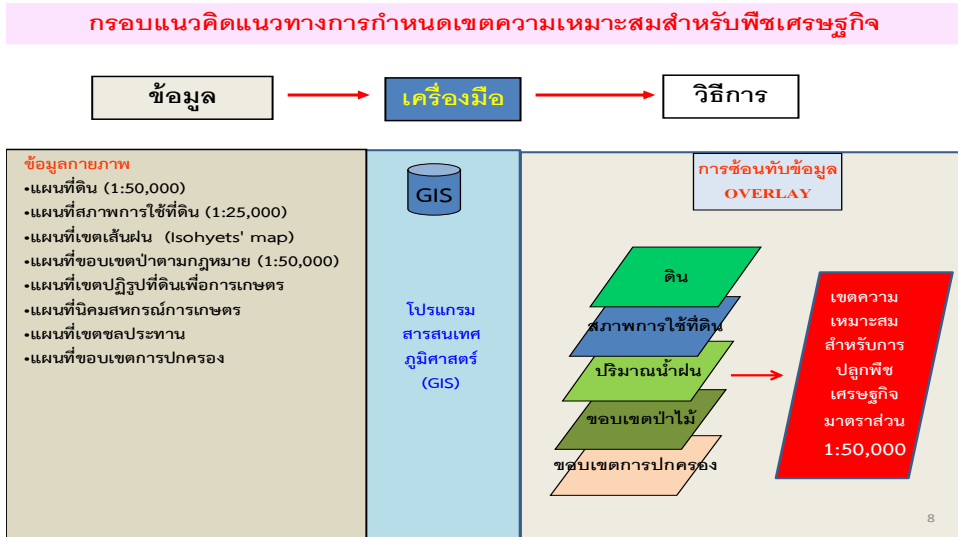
กรอบแนวคิดแนวทางการกำหนดเขตความเหมาะสมสำหรับพืชเศรษฐกิจ

ข้อมูล

เครื่องมือ

วิธีการ

ข้อมูลกายภาพ
•แผนที่ดิน (1:50,000)
•แผนที่สภาพการใช้ที่ดิน (1:25,000)
•แผนที่เขตเส้นฝน (Isohyets' map)
•แผนที่ขอบเขตป่าตามกฎหมาย (1:50,000)
•แผนที่เขตปฏิรูปที่ดินเพื่อการเกษตร
•แผนที่นิคมสหกรณ์การเกษตร
•แผนที่เขตชลประทาน
•แผนที่ขอบเขตการปกครอง

GIS

โปรแกรม สารสนเทศ ภูมิศาสตร์ (GIS)

การซ้อนทับข้อมูล
OVERLAY

ดิน
สภาพการใช้ที่ดิน
ปริมาณน้ำฝน
ขอบเขตป่าไม้
ขอบเขตการปกครอง

เขตความ เหมาะสม สำหรับการ ปลูกพืช เศรษฐกิจ มาตราส่วน 1:50,000

8